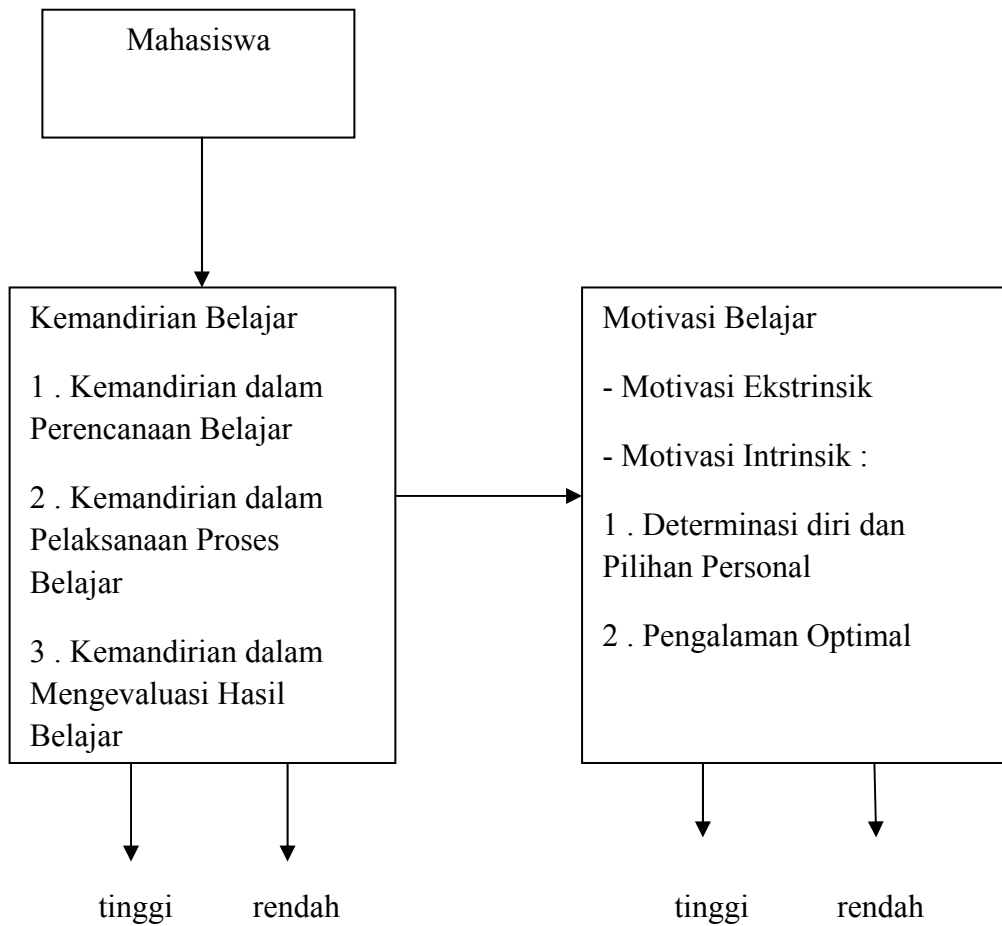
Mahasiswa

Kemandirian Belajar

1 . Kemandirian dalam Perencanaan Belajar

2 . Kemandirian dalam Pelaksanaan Proses Belajar

3 . Kemandirian dalam Mengevaluasi Hasil Belajar

tinggi rendah

Motivasi Belajar

- Motivasi Ekstrinsik

- Motivasi Intrinsik :

1 . Determinasi diri dan Pilihan Personal

2 . Pengalaman Optimal

tinggi rendah